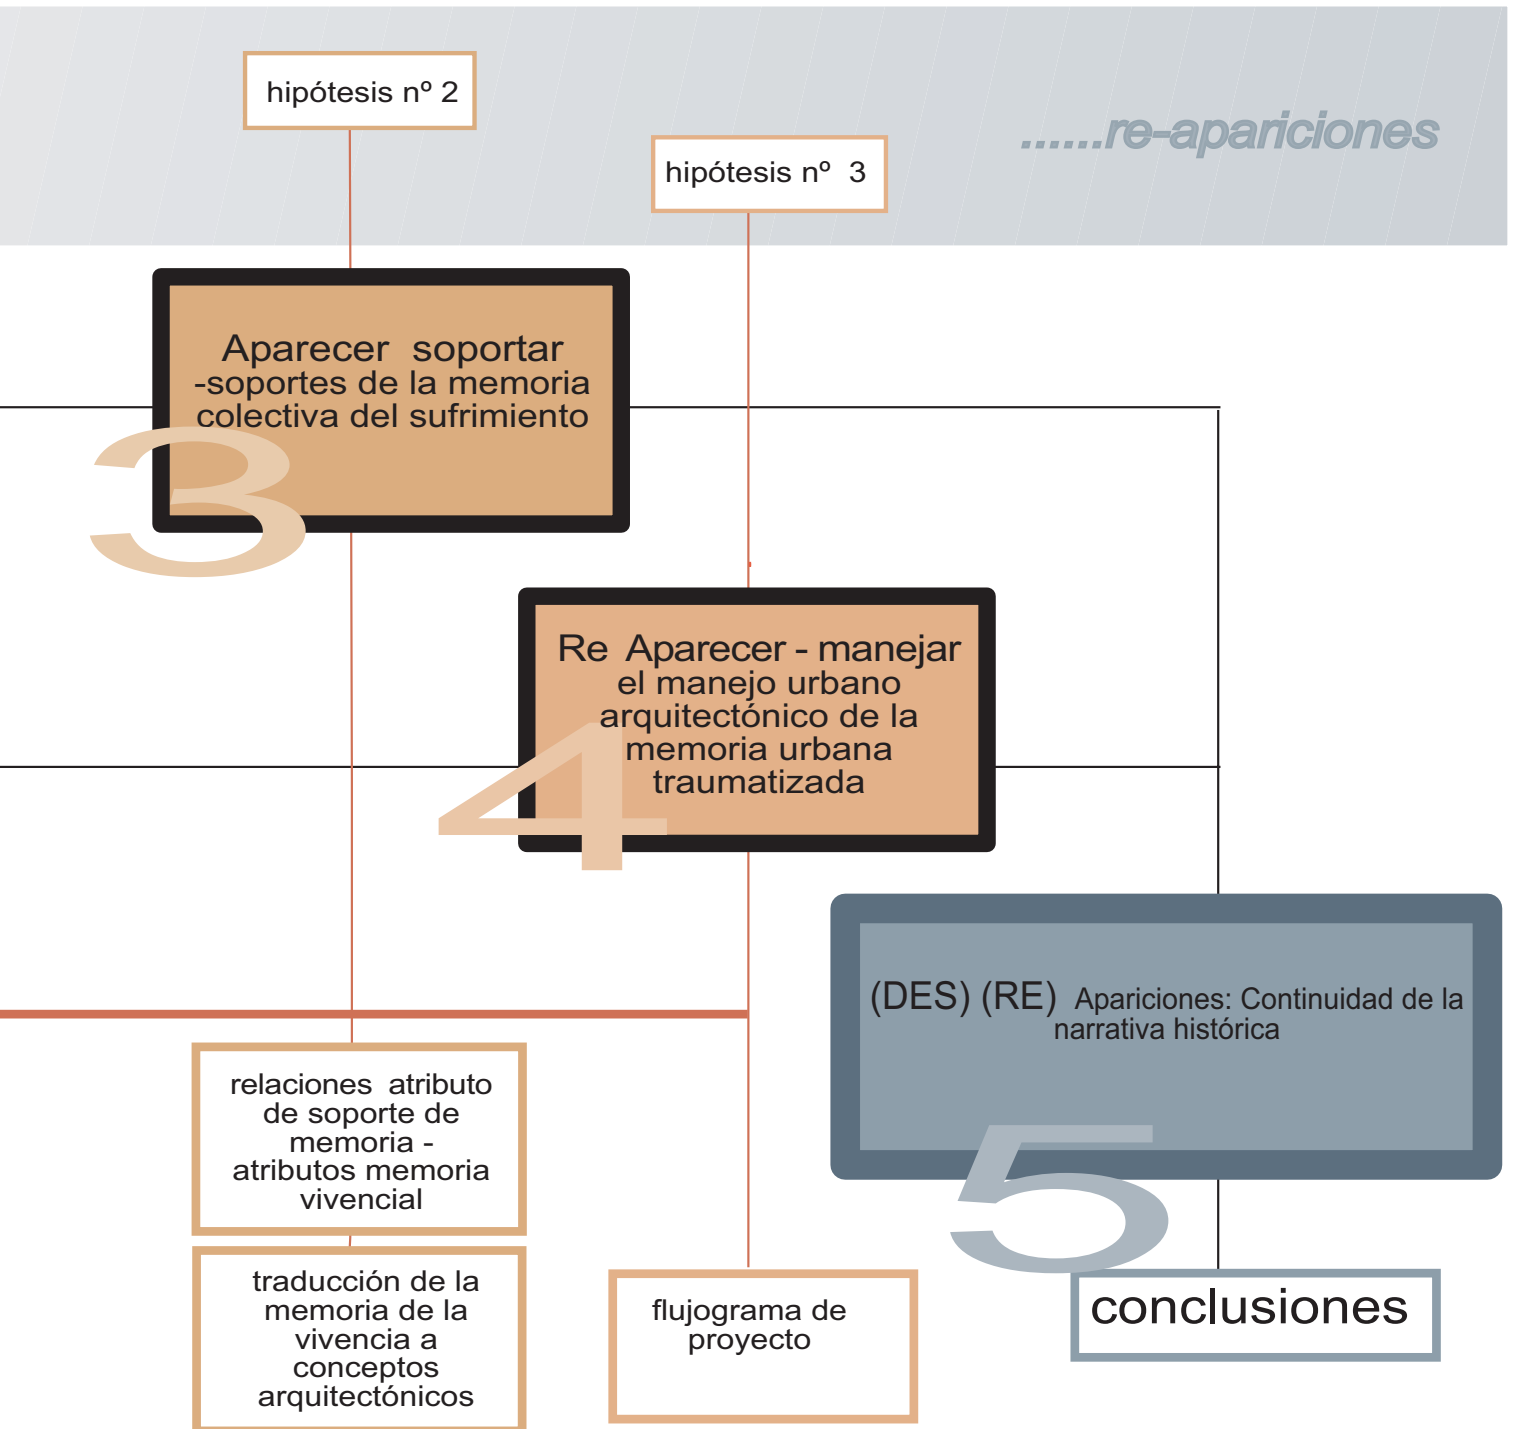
hipótesis nº 2

hipótesis nº 3

......re-apariciones

Aparecer soportar
-soportes de la memoria colectiva del sufrimiento

3

Re Aparecer - manejar
el manejo urbano arquitectónico de la memoria urbana traumatizada

4

(DES) (RE) Apariciones: Continuidad de la narrativa histórica

5

relaciones atributo de soporte de memoria - atributos memoria vivencial

traducción de la memoria de la vivencia a conceptos arquitectónicos

flujograma de proyecto

conclusiones